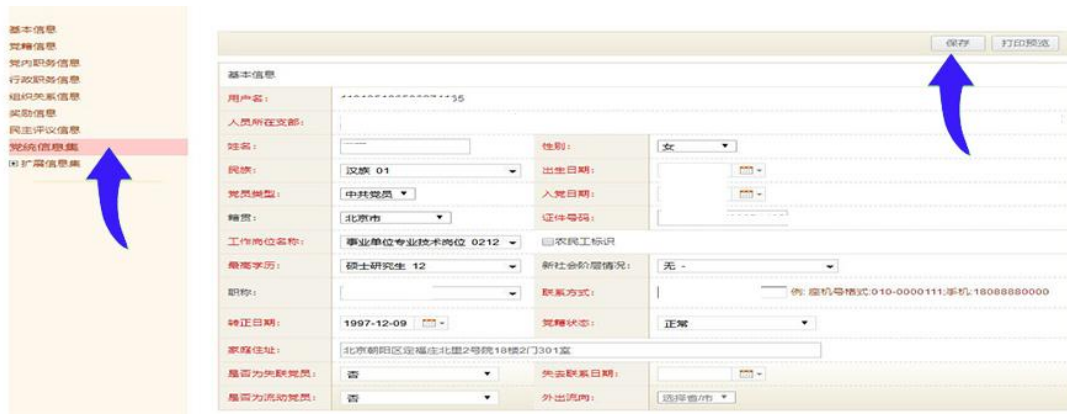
基本信息
党籍信息
党内职务信息
行政职务信息
组织关系信息
奖励信息
民主评议信息
党统信息集
⊞ 扩展信息集

保存 打印预览

基本信息

| | | | |
|---|---|---|---|
| 用户名: | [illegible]55 | | |
| 人员所在支部: | | | |
| 姓名: | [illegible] | 性别: | 女 |
| 民族: | 汉族 01 | 出生日期: | |
| 党员类型: | 中共党员 | 入党日期: | |
| 籍贯: | 北京市 | 证件号码: | |
| 工作岗位名称: | 事业单位专业技术岗位 0212 | ☐农民工标识 | |
| 最高学历: | 硕士研究生 12 | 新社会阶层情况: | 无 - |
| 职称: | | 联系方式: | 例: 座机号格式:010-0000111;手机:18088880000 |
| 转正日期: | 1997-12-09 | 党籍状态: | 正常 |
| 家庭住址: | 北京朝阳区定福庄北里2号院18楼2门301室 | | |
| 是否为失联党员: | 否 | 失去联系日期: | |
| 是否为流动党员: | 否 | 外出流向: | 选择省/市 |